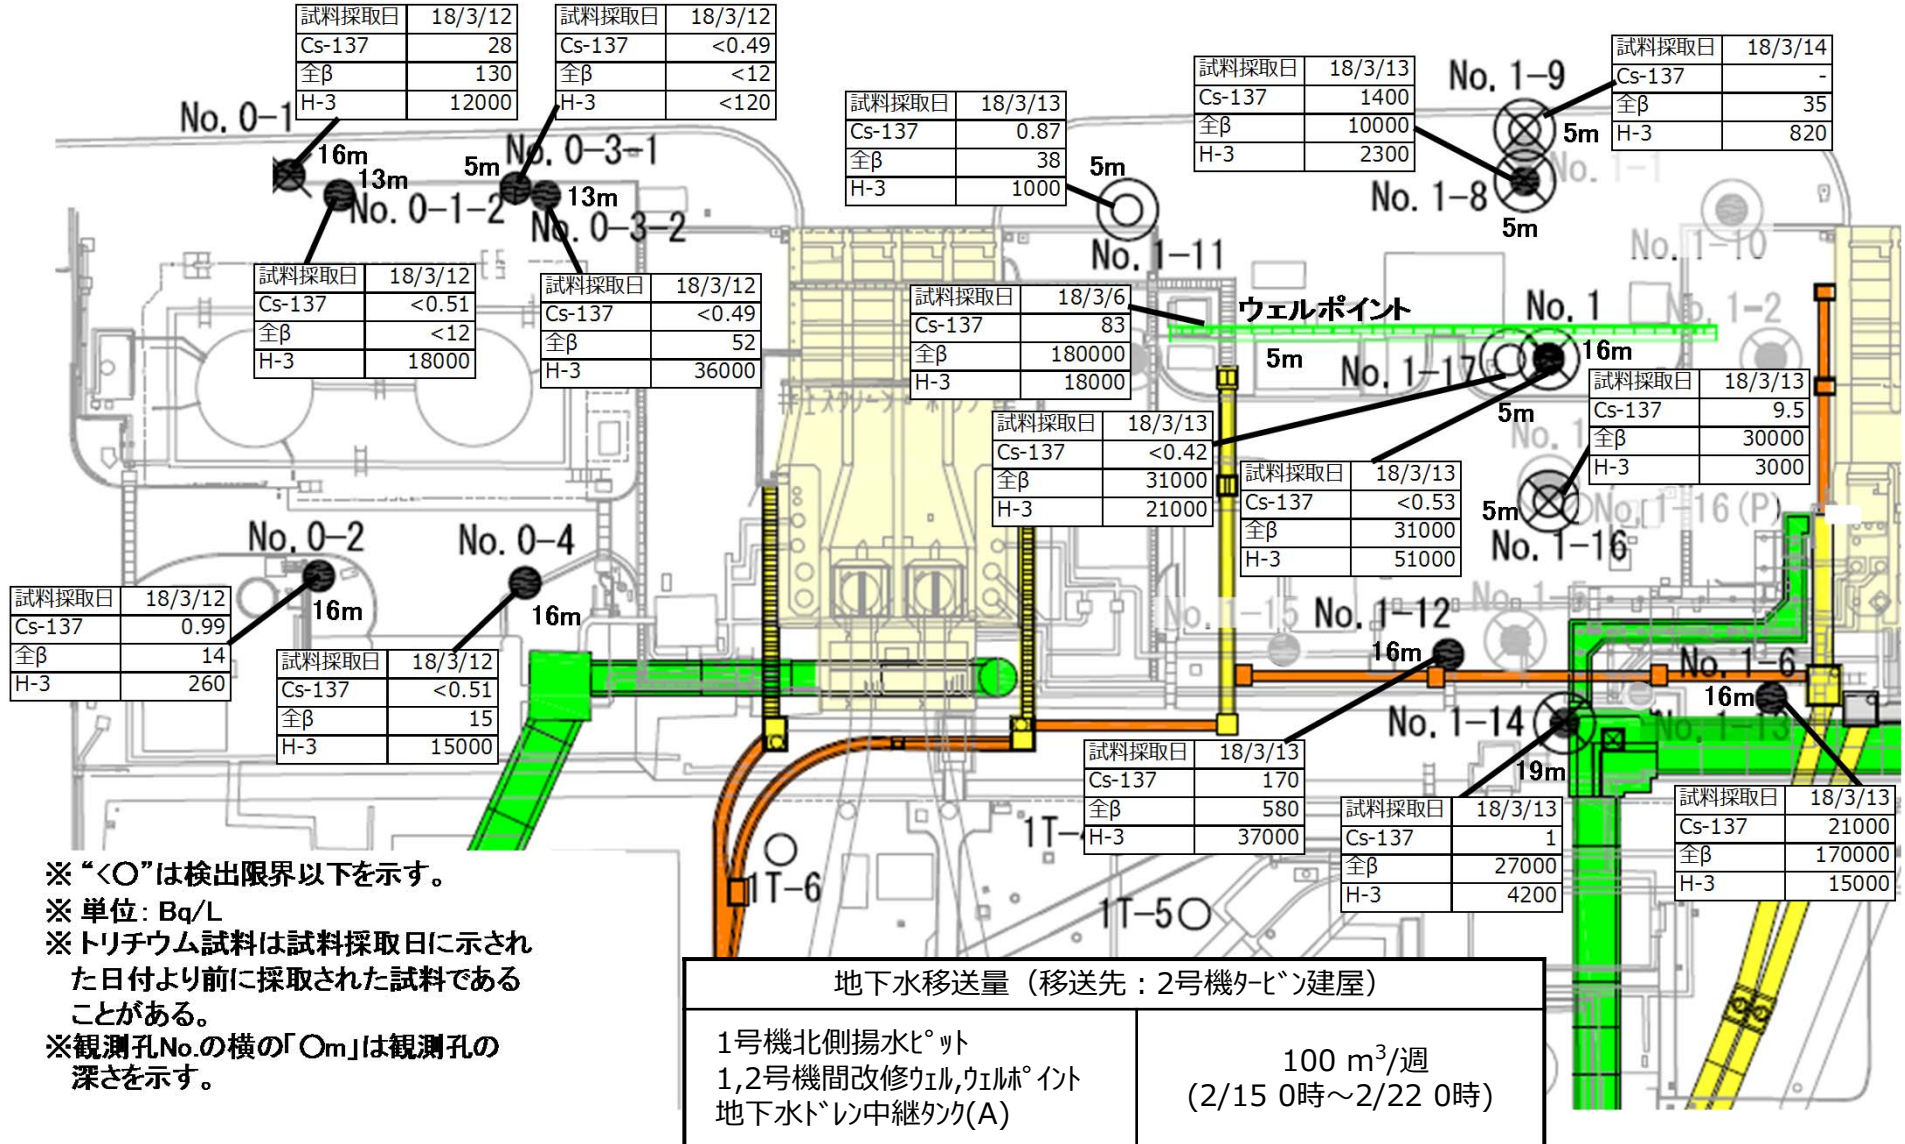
| 試料採取日 | 18/3/12 |
|---|---|
| Cs-137 | 28 |
| 全β | 130 |
| H-3 | 12000 |

No. 0-1
16m
13m

| 試料採取日 | 18/3/12 |
|---|---|
| Cs-137 | <0.49 |
| 全β | <12 |
| H-3 | <120 |

5m
No. 0-3-1
13m
No. 0-1-2
No. 0-3-2

| 試料採取日 | 18/3/12 |
|---|---|
| Cs-137 | <0.51 |
| 全β | <12 |
| H-3 | 18000 |

| 試料採取日 | 18/3/12 |
|---|---|
| Cs-137 | <0.49 |
| 全β | 52 |
| H-3 | 36000 |

| 試料採取日 | 18/3/13 |
|---|---|
| Cs-137 | 0.87 |
| 全β | 38 |
| H-3 | 1000 |

5m
No. 1-11

| 試料採取日 | 18/3/13 |
|---|---|
| Cs-137 | 1400 |
| 全β | 10000 |
| H-3 | 2300 |

No. 1-9
5m
No. 1-8
5m

| 試料採取日 | 18/3/14 |
|---|---|
| Cs-137 | - |
| 全β | 35 |
| H-3 | 820 |

No. 1-1
No. 1-10

| 試料採取日 | 18/3/6 |
|---|---|
| Cs-137 | 83 |
| 全β | 180000 |
| H-3 | 18000 |

ウェルポイント
No. 1
No. 1-2
5m
No. 1-17
16m
5m

| 試料採取日 | 18/3/13 |
|---|---|
| Cs-137 | 9.5 |
| 全β | 30000 |
| H-3 | 3000 |

| 試料採取日 | 18/3/13 |
|---|---|
| Cs-137 | <0.42 |
| 全β | 31000 |
| H-3 | 21000 |

| 試料採取日 | 18/3/13 |
|---|---|
| Cs-137 | <0.53 |
| 全β | 31000 |
| H-3 | 51000 |

5m
No. 1-16(P)
No. 1-16

No. 0-2
No. 0-4

| 試料採取日 | 18/3/12 |
|---|---|
| Cs-137 | 0.99 |
| 全β | 14 |
| H-3 | 260 |

16m
16m

| 試料採取日 | 18/3/12 |
|---|---|
| Cs-137 | <0.51 |
| 全β | 15 |
| H-3 | 15000 |

No. 1-15
No. 1-12
16m
No. 1-6
16m
No. 1-14
No. 1-13
19m

| 試料採取日 | 18/3/13 |
|---|---|
| Cs-137 | 170 |
| 全β | 580 |
| H-3 | 37000 |

| 試料採取日 | 18/3/13 |
|---|---|
| Cs-137 | 1 |
| 全β | 27000 |
| H-3 | 4200 |

| 試料採取日 | 18/3/13 |
|---|---|
| Cs-137 | 21000 |
| 全β | 170000 |
| H-3 | 15000 |

1T-6
1T-
1T-5

※“<○”は検出限界以下を示す。
※ 単位：Bq/L
※トリチウム試料は試料採取日に示された日付より前に採取された試料であることがある。
※観測孔No.の横の「○m」は観測孔の深さを示す。

| 地下水移送量（移送先：2号機ﾀｰﾋﾞﾝ建屋） | |
|---|---|
| 1号機北側揚水ﾋﾟｯﾄ<br>1,2号機間改修ｳｪﾙ,ｳｪﾙﾎﾟｲﾝﾄ<br>地下水ﾄﾞﾚﾝ中継ﾀﾝｸ(A) | 100 $m^3$/週<br>(2/15 0時～2/22 0時) |